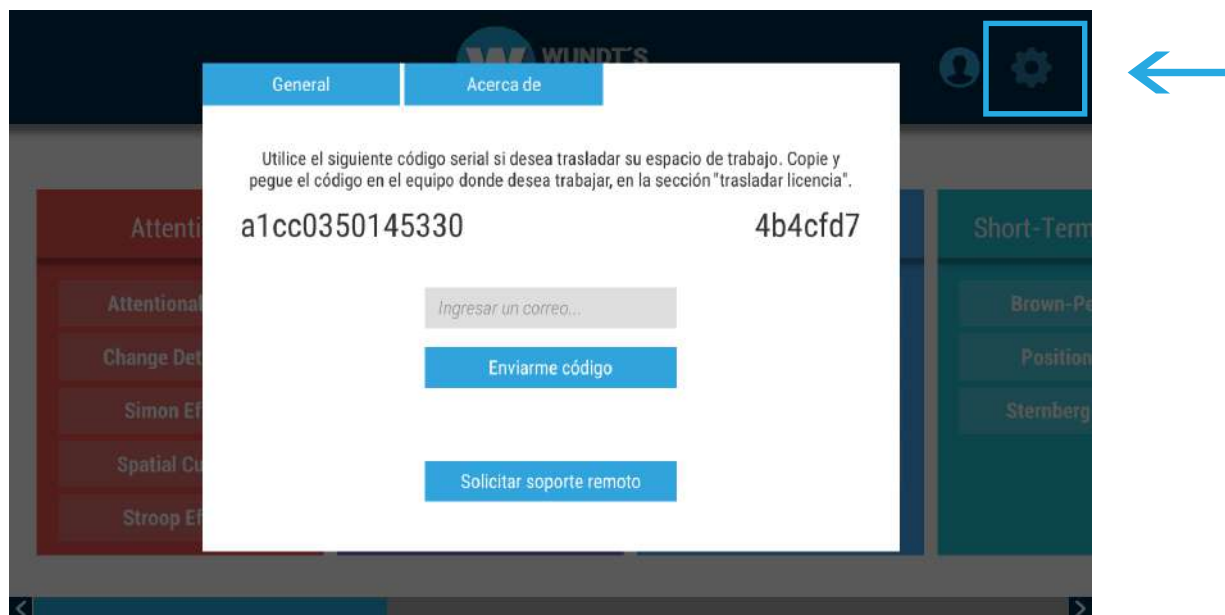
WUNDT'S

General

Acerca de

Utilice el siguiente código serial si desea trasladar su espacio de trabajo. Copie y pegue el código en el equipo donde desea trabajar, en la sección "trasladar licencia".

a1cc0350145330

4b4cfd7

Ingresar un correo...

Enviarme código

Solicitar soporte remoto

Attenti

Attentional

Change Det

Simon Ef

Spatial Cu

Stroop Ef

Short-Term

Brown-Pe

Position

Sternberg